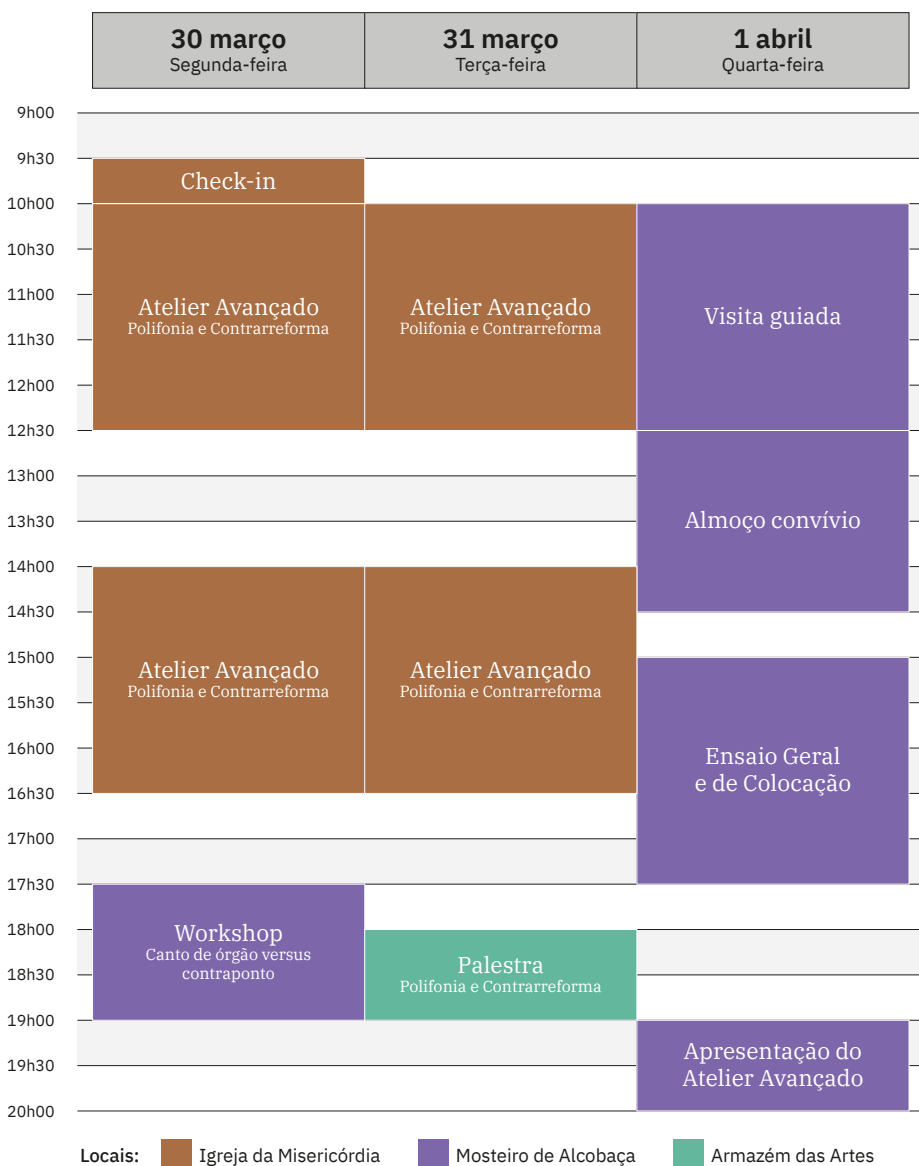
| | 30 março Segunda-feira | 31 março Terça-feira | 1 abril Quarta-feira |
|---|---|---|---|
| 9h00 | | | |
| 9h30 | Check-in | | |
| 10h00 | Atelier Avançado Polifonia e Contrarreforma | Atelier Avançado Polifonia e Contrarreforma | Visita guiada |
| 10h30 | | | |
| 11h00 | | | |
| 11h30 | | | |
| 12h00 | | | |
| 12h30 | | | Almoço convívio |
| 13h00 | | | |
| 13h30 | | | |
| 14h00 | Atelier Avançado Polifonia e Contrarreforma | Atelier Avançado Polifonia e Contrarreforma | |
| 14h30 | | | |
| 15h00 | | | Ensaio Geral e de Colocação |
| 15h30 | | | |
| 16h00 | | | |
| 16h30 | | | |
| 17h00 | | | |
| 17h30 | Workshop Canto de órgão versus contraponto | | |
| 18h00 | | Palestra Polifonia e Contrarreforma | |
| 18h30 | | | |
| 19h00 | | | Apresentação do Atelier Avançado |
| 19h30 | | | |
| 20h00 | | | |

Locais: Igreja da Misericórdia Mosteiro de Alcobaça Armazém das Artes